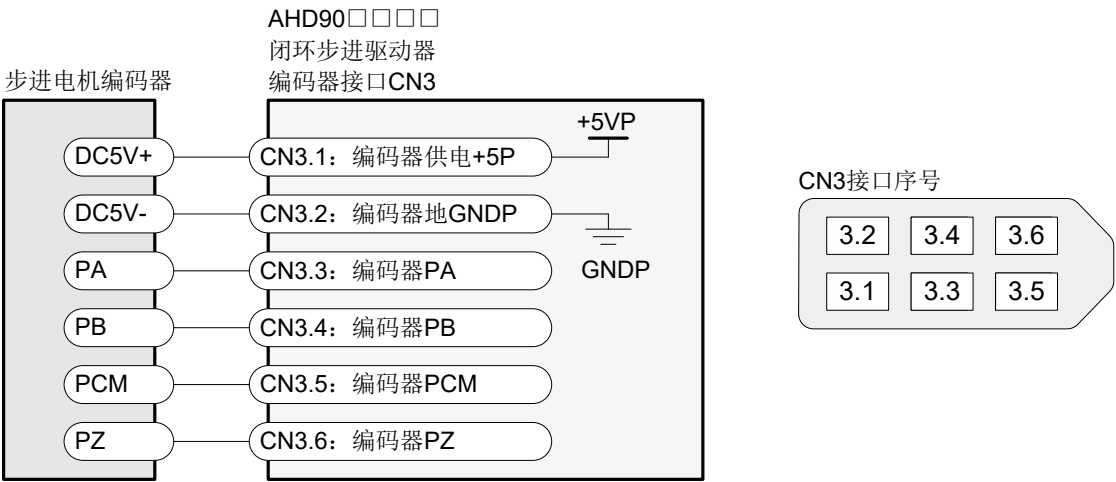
AHD90□□□□
闭环步进驱动器
编码器接口CN3

步进电机编码器

+5VP

DC5V+
CN3.1：编码器供电+5P

DC5V-
CN3.2：编码器地GNDP

PA
CN3.3：编码器PA

GNDP

PB
CN3.4：编码器PB

PCM
CN3.5：编码器PCM

PZ
CN3.6：编码器PZ

CN3接口序号

| 3.2 | 3.4 | 3.6 |
|---|---|---|
| 3.1 | 3.3 | 3.5 |